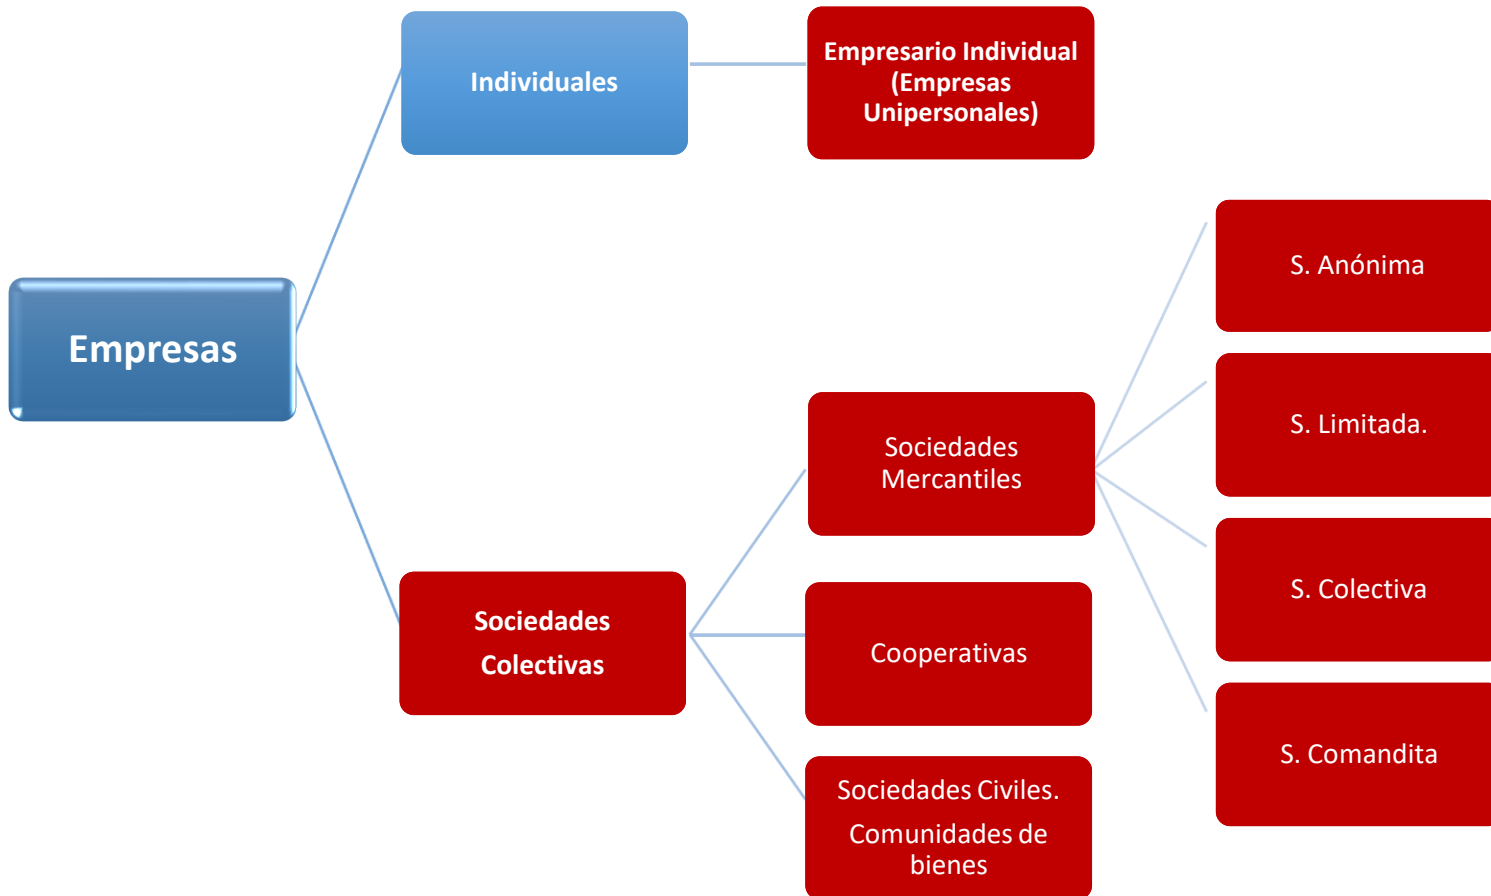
Empresas

Individuales

Empresario Individual (Empresas Unipersonales)

Sociedades Colectivas

Sociedades Mercantiles

Cooperativas

Sociedades Civiles.
Comunidades de bienes

S. Anónima

S. Limitada.

S. Colectiva

S. Comandita